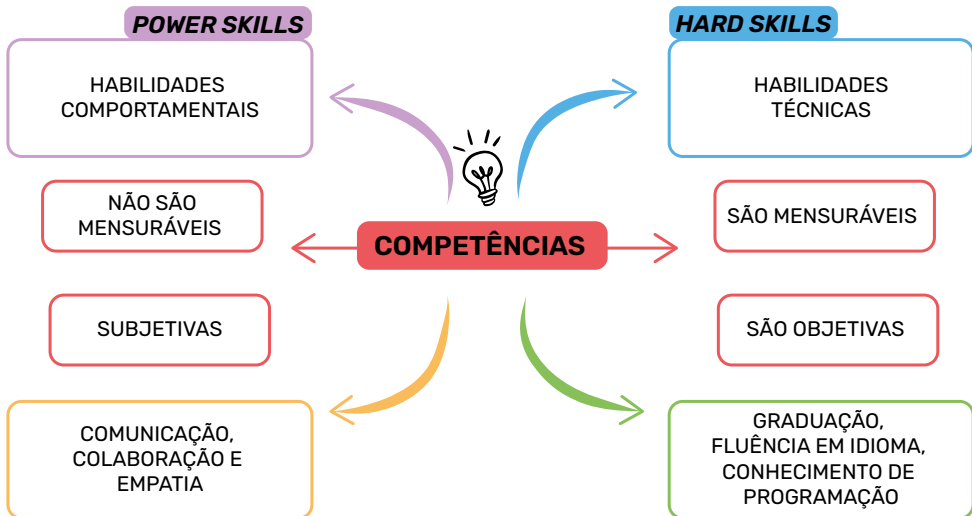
POWER SKILLS

HABILIDADES COMPORTAMENTAIS

HARD SKILLS

HABILIDADES TÉCNICAS

NÃO SÃO MENSURÁVEIS

COMPETÊNCIAS

SÃO MENSURÁVEIS

SUBJETIVAS

SÃO OBJETIVAS

COMUNICAÇÃO, COLABORAÇÃO E EMPATIA

GRADUAÇÃO, FLUÊNCIA EM IDIOMA, CONHECIMENTO DE PROGRAMAÇÃO